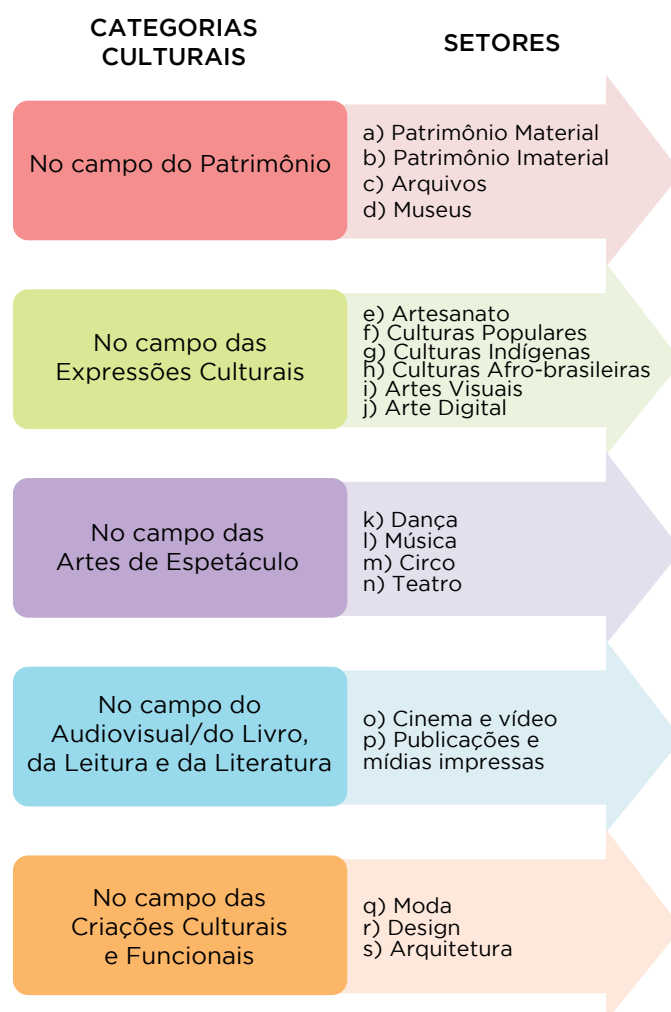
CATEGORIAS CULTURAIS

SETORES

No campo do Patrimônio

a) Patrimônio Material
b) Patrimônio Imaterial
c) Arquivos
d) Museus

No campo das Expressões Culturais

e) Artesanato
f) Culturas Populares
g) Culturas Indígenas
h) Culturas Afro-brasileiras
i) Artes Visuais
j) Arte Digital

No campo das Artes de Espetáculo

k) Dança
l) Música
m) Circo
n) Teatro

No campo do Audiovisual/do Livro, da Leitura e da Literatura

o) Cinema e vídeo
p) Publicações e mídias impressas

No campo das Criações Culturais e Funcionais

q) Moda
r) Design
s) Arquitetura